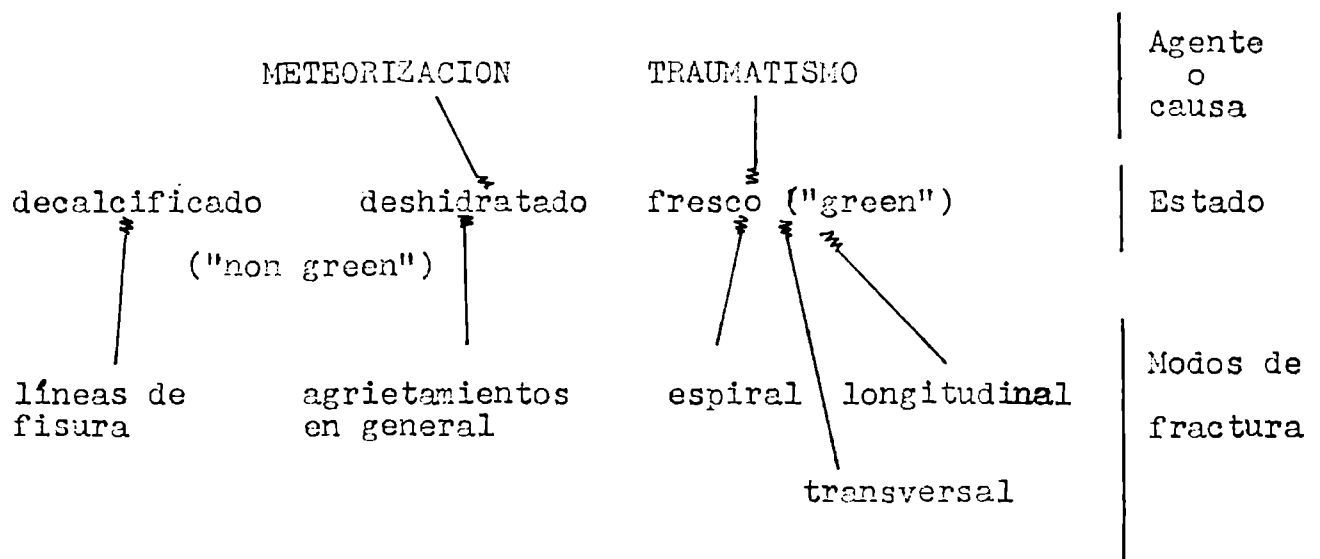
METEORIZACION

TRAUMATISMO

Agente o causa

decalcificado

deshidratado

fresco ("green")

Estado

("non green")

líneas de fisura

agrietamientos en general

espiral

longitudinal

Modos de fractura

transversal